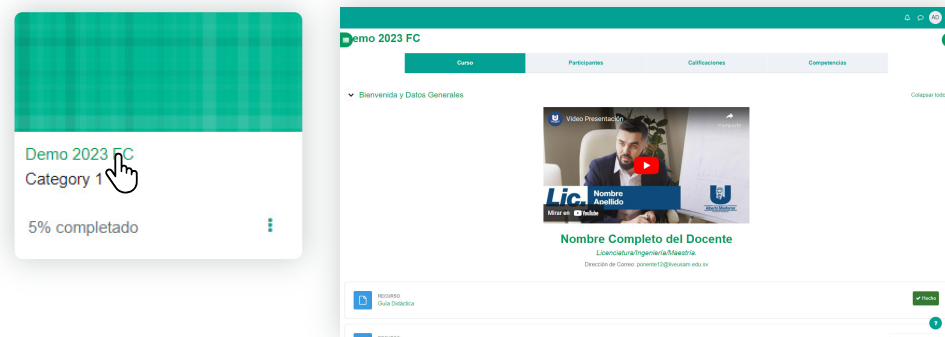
Demo 2023 FC
Category 1
5% completado

AD
Demo 2023 FC
Curso
Participantes
Calificaciones
Competencias
Bienvenida y Datos Generales
Colapsar todo
Video Presentación
Compartir
Lic.
Nombre Apellido
Mirar en YouTube
Nombre Completo del Docente
Licenciatura/Ingeniería/Maestría.
Dirección de Correo: ponente12@liveuam.edu.sv
RECURSO
Guía Didáctica
Hecho
RECURSO
?